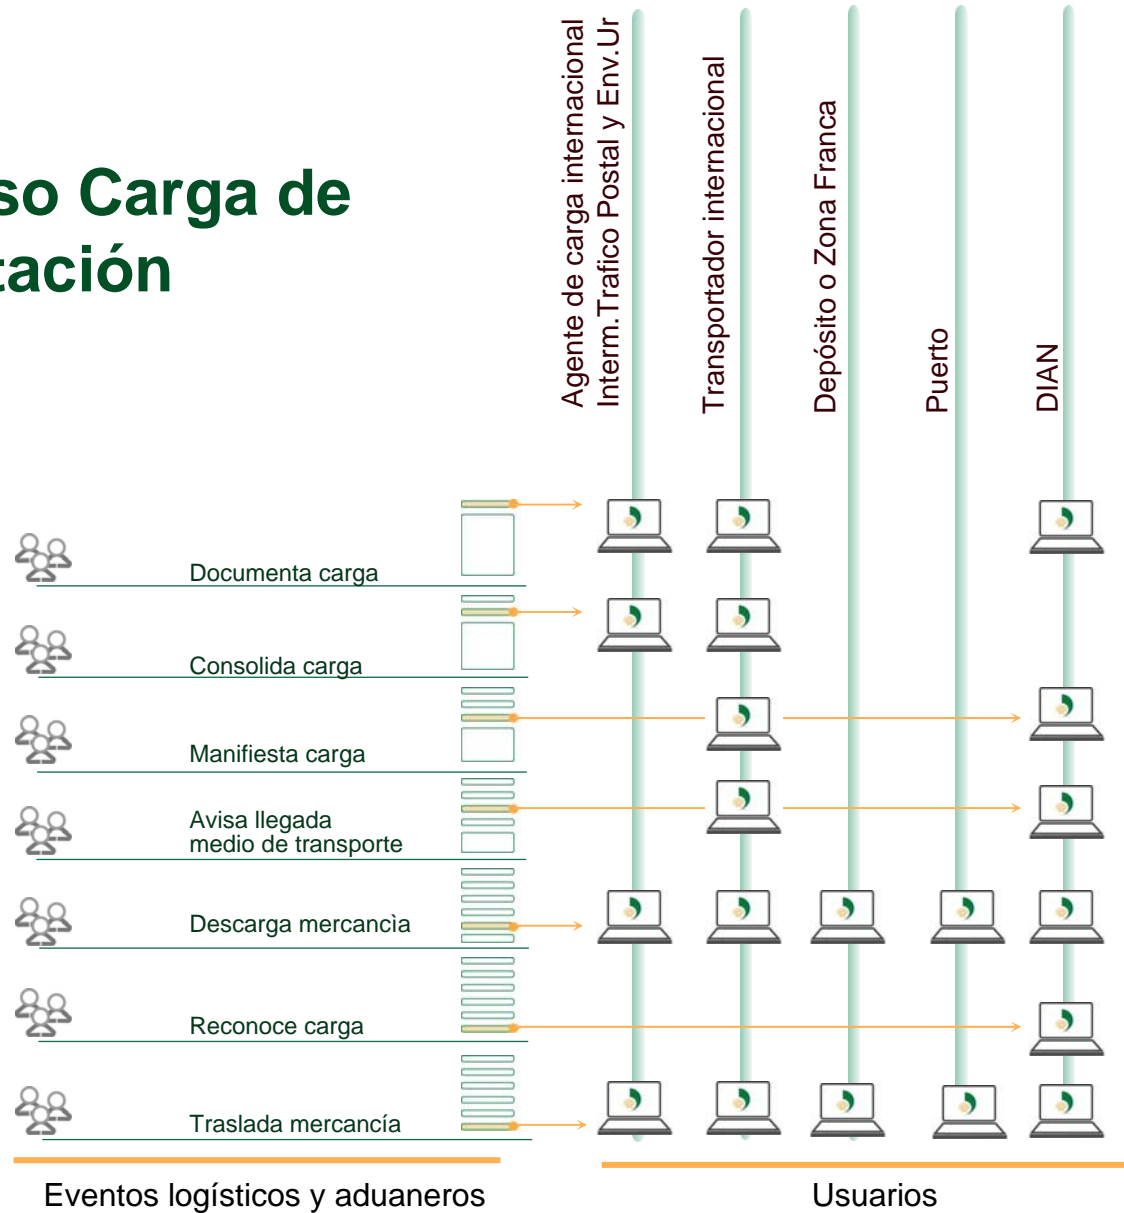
so Carga de
tación

Agente de carga internacional
Interm.Trafico Postal y Env.Ur

Transportador internacional

Depósito o Zona Franca

Puerto

DIAN

Documenta carga

Consolida carga

Manifiesta carga

Avisa llegada medio de transporte

Descarga mercancìa

Reconoce carga

Traslada mercancía

Eventos logísticos y aduaneros

Usuarios